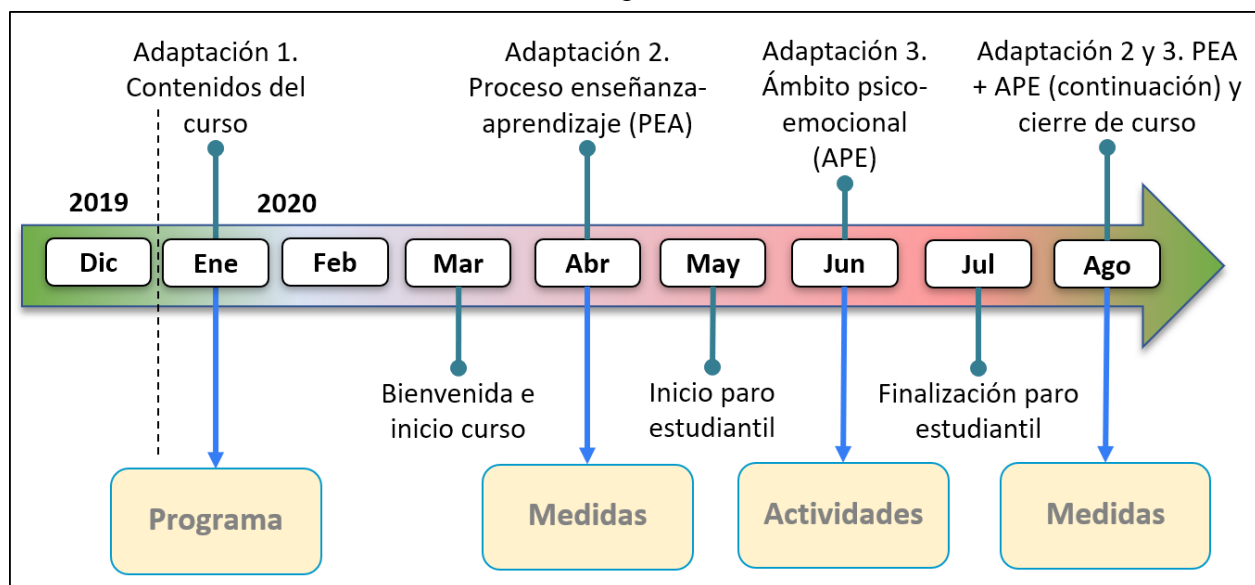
Adaptación 1. Contenidos del curso

Adaptación 2. Proceso enseñanza-aprendizaje (PEA)

Adaptación 3. Ámbito psico-emocional (APE)

Adaptación 2 y 3. PEA + APE (continuación) y cierre de curso

2019

2020

Dic

Ene

Feb

Mar

Abr

May

Jun

Jul

Ago

Bienvenida e inicio curso

Inicio paro estudiantil

Finalización paro estudiantil

Programa

Medidas

Actividades

Medidas